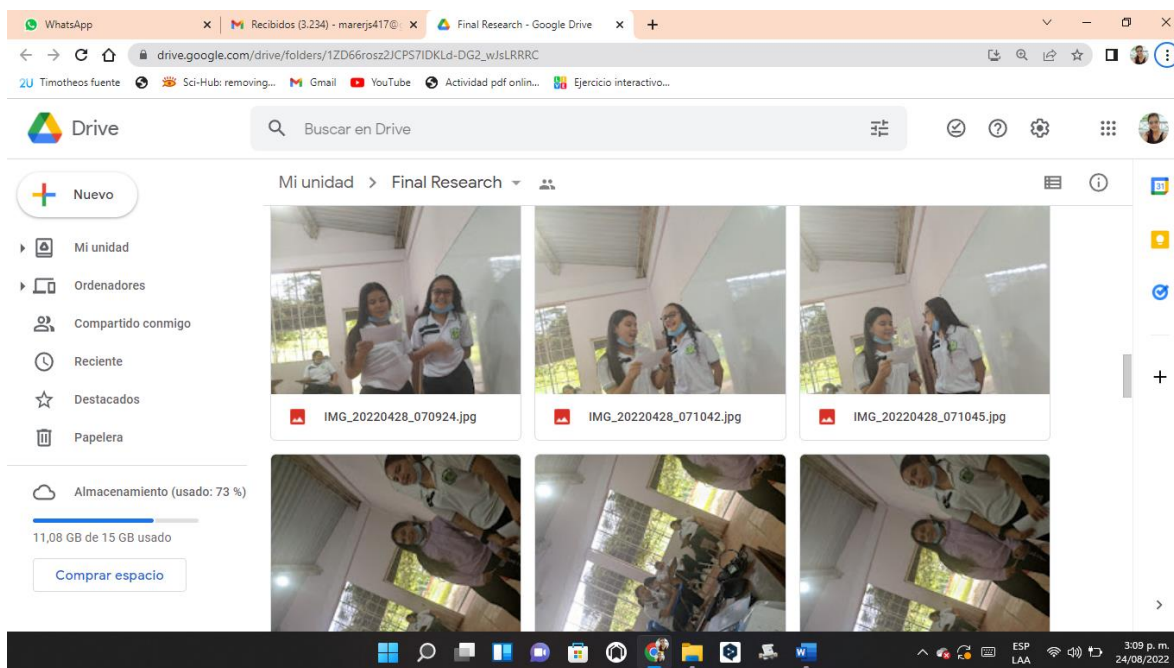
WhatsApp
Recibidos (3.234) - marerjs417@
Final Research - Google Drive
drive.google.com/drive/folders/1ZD66rosz2JCPS7IDKLd-DG2_wJsLRRRC
2U Timotheos fuente
Sci-Hub: removing...
Gmail
YouTube
Actividad pdf onlin...
Ejercicio interactivo...

Drive
Buscar en Drive

Nuevo
Mi unidad
Ordenadores
Compartido conmigo
Reciente
Destacados
Papelera
Almacenamiento (usado: 73 %)
11,08 GB de 15 GB usado
Comprar espacio

Mi unidad > Final Research

IMG_20220428_070924.jpg
IMG_20220428_071042.jpg
IMG_20220428_071045.jpg

ESP LAA
3:09 p. m.
24/08/2022